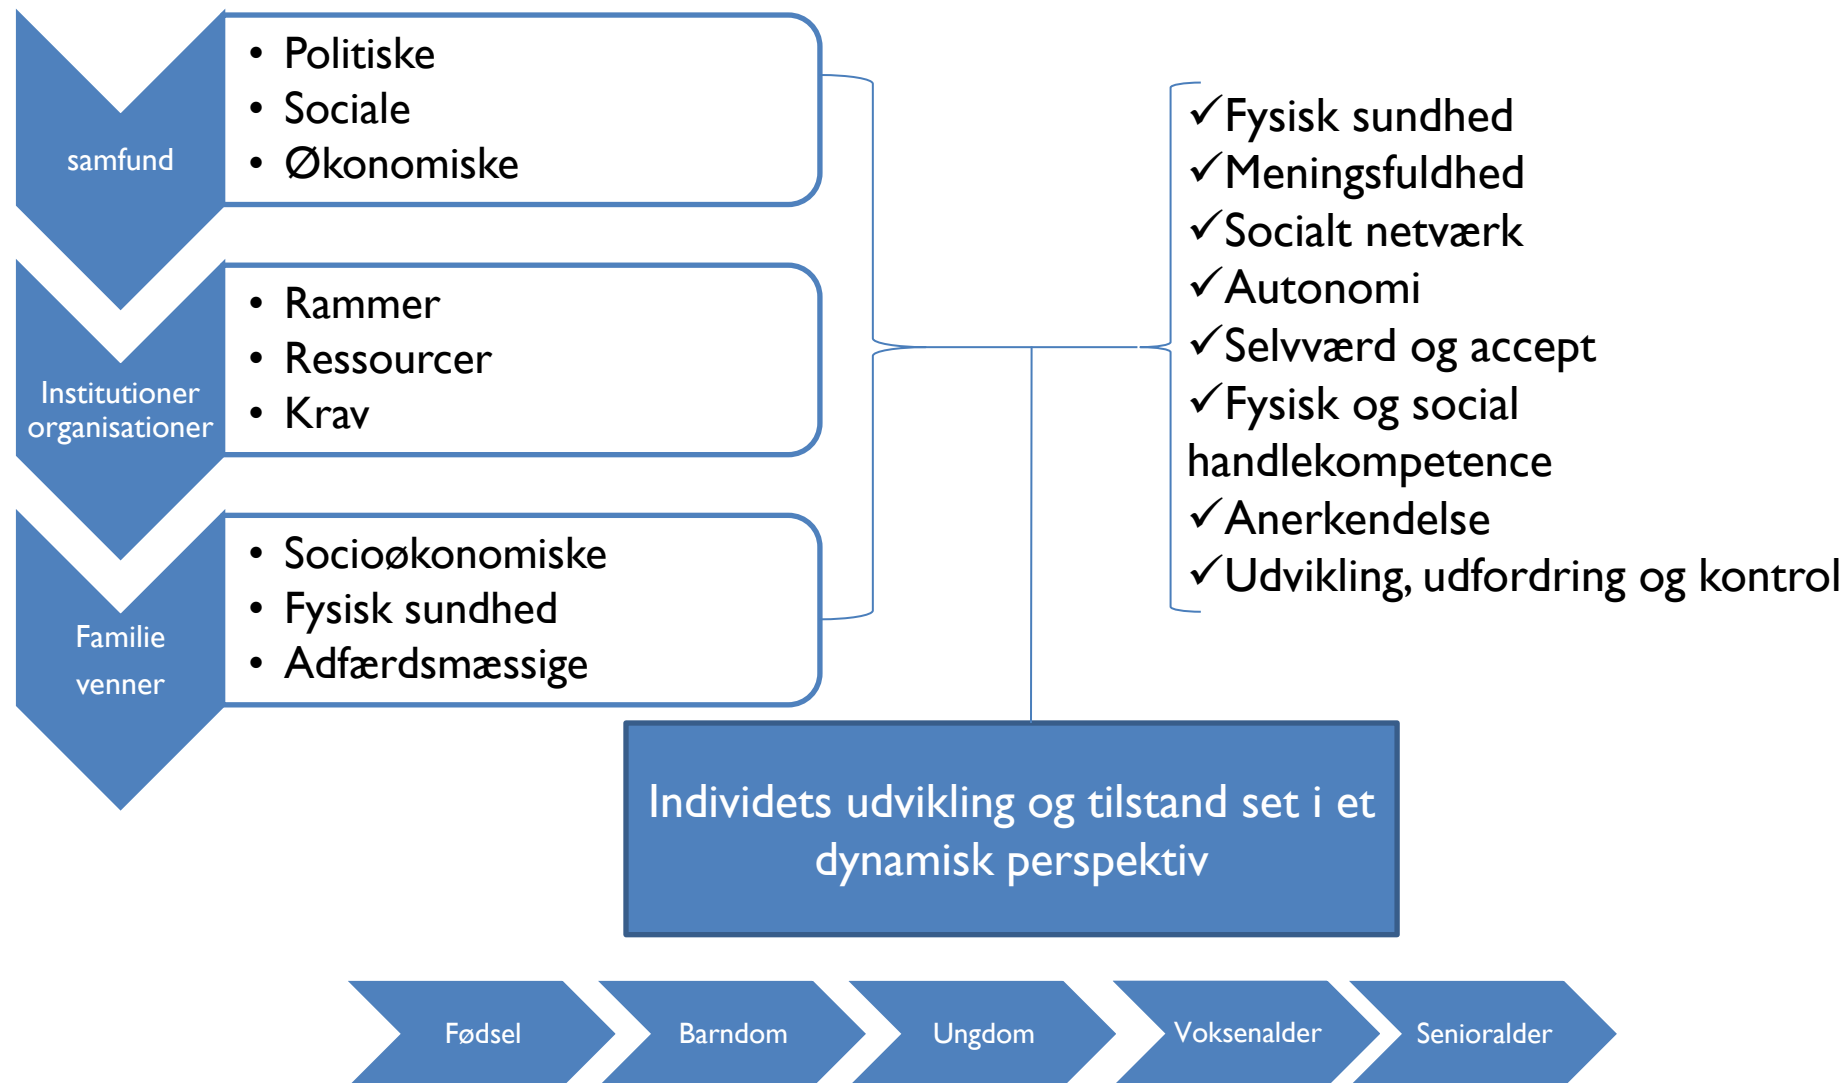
samfund

- Politiske
- Sociale
- Økonomiske

Institutioner organisationer

- Rammer
- Ressourcer
- Krav

Familie venner

- Socioøkonomiske
- Fysisk sundhed
- Adfærdsmæssige

✓Fysisk sundhed
✓Meningsfuldhed
✓Socialt netværk
✓Autonomi
✓Selvværd og accept
✓Fysisk og social handlekompetence
✓Anerkendelse
✓Udvikling, udfordring og kontrol

Individets udvikling og tilstand set i et dynamisk perspektiv

Fødsel
Barndom
Ungdom
Voksenalder
Senioralder